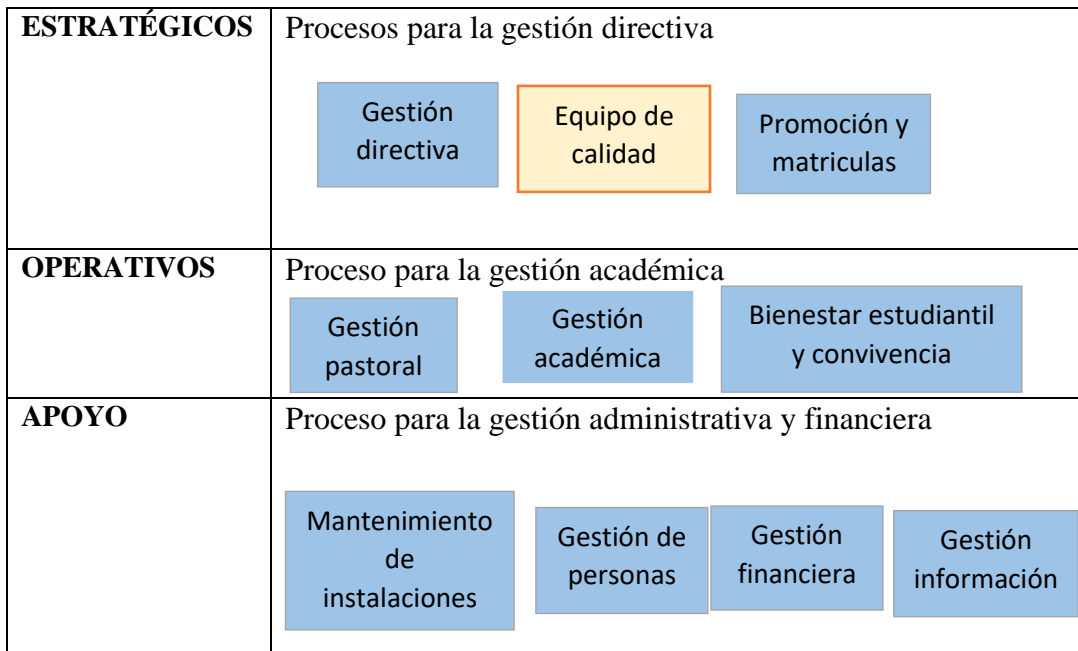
| | |
|---|---|
| **ESTRATÉGICOS** | Procesos para la gestión directiva<br>Gestión directiva<br>Equipo de calidad<br>Promoción y matriculas |
| **OPERATIVOS** | Proceso para la gestión académica<br>Gestión pastoral<br>Gestión académica<br>Bienestar estudiantil y convivencia |
| **APOYO** | Proceso para la gestión administrativa y financiera<br>Mantenimiento de instalaciones<br>Gestión de personas<br>Gestión financiera<br>Gestión información |